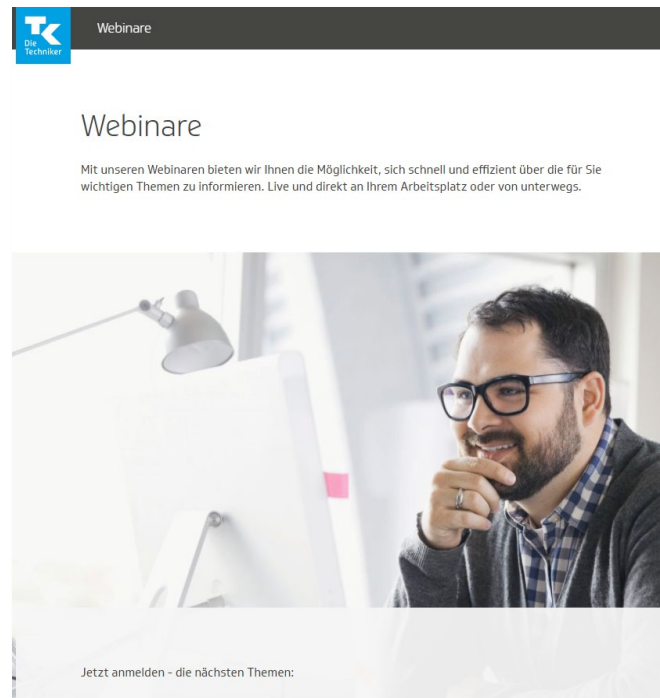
TK Die Techniker

Webinare

Webinare

Mit unseren Webinaren bieten wir Ihnen die Möglichkeit, sich schnell und effizient über die für Sie wichtigen Themen zu informieren. Live und direkt an Ihrem Arbeitsplatz oder von unterwegs.

Jetzt anmelden - die nächsten Themen: